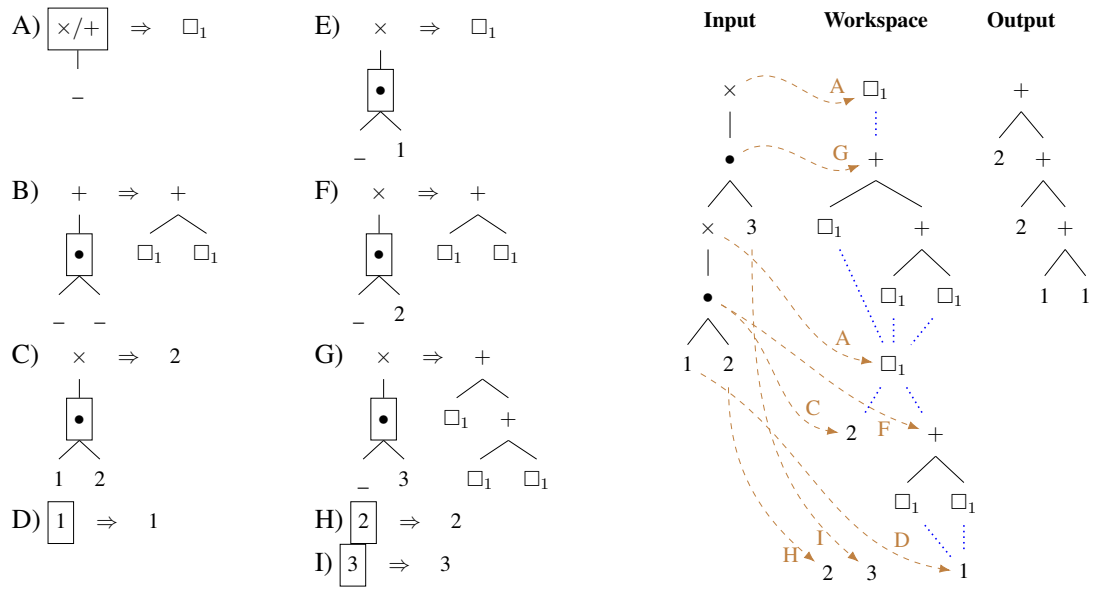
A) $\times/+$ $\Rightarrow$ $\square_1$
–

B) + $\Rightarrow$ +
$\bullet$
– –
$\square_1$ $\square_1$

C) $\times$ $\Rightarrow$ 2
$\bullet$
1 2

D) 1 $\Rightarrow$ 1

E) $\times$ $\Rightarrow$ $\square_1$
$\bullet$
– 1

F) $\times$ $\Rightarrow$ +
$\bullet$
– 2
$\square_1$ $\square_1$

G) $\times$ $\Rightarrow$ +
$\bullet$
– 3
$\square_1$ +
$\square_1$ $\square_1$

H) 2 $\Rightarrow$ 2

I) 3 $\Rightarrow$ 3

Input Workspace Output

$\times$
$\bullet$
$\times$ 3
$\bullet$
1 2

A $\square_1$
G +
$\square_1$ +
$\square_1$ $\square_1$
A $\square_1$
C 2 F +
$\square_1$ $\square_1$
H I D
2 3 1

+
2 +
2 +
1 1